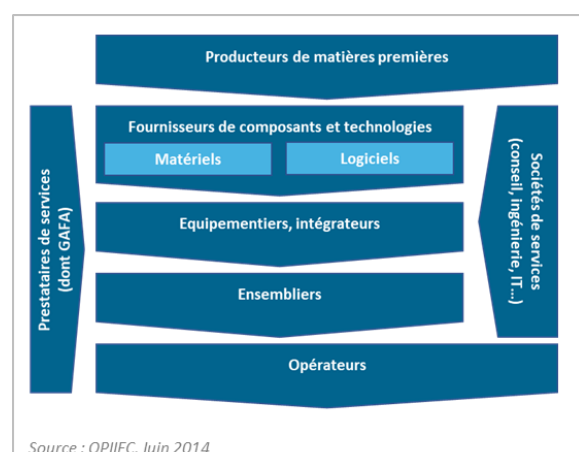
Producteurs de matières premières

Fournisseurs de composants et technologies

Matériels

Logiciels

Equipementiers, intégrateurs

Ensembliers

Opérateurs

Prestataires de services (dont GAFA)

Sociétés de services (conseil, ingénierie, IT…)

Source : OPIIEC, Juin 2014